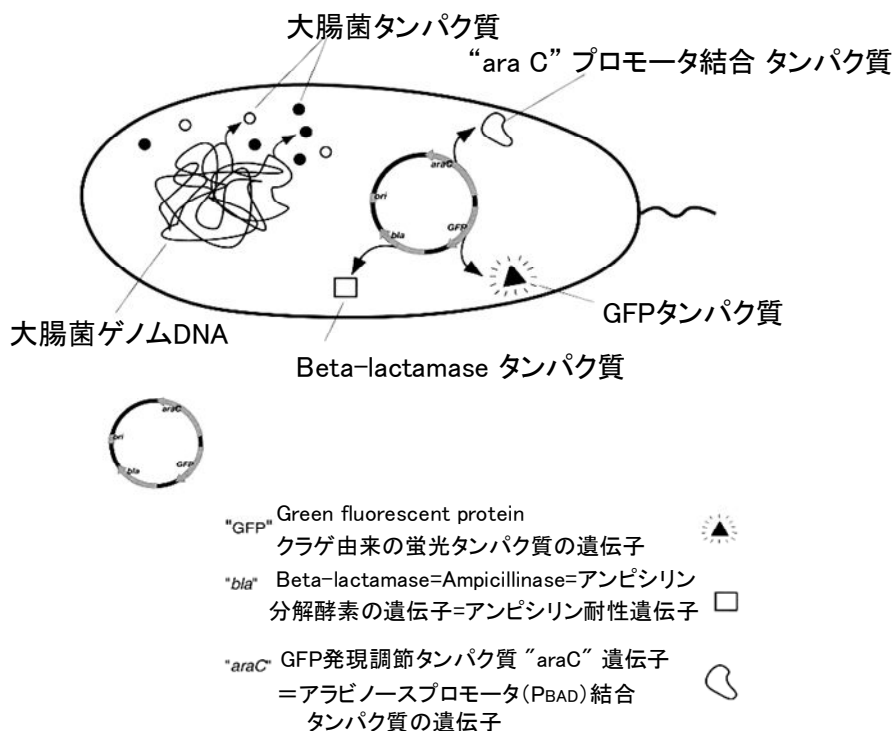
大腸菌タンパク質

"ara C" プロモータ結合 タンパク質

araC

ori

bla

GFP

GFPタンパク質

大腸菌ゲノムDNA

Beta-lactamase タンパク質

araC

ori

bla

GFP

"GFP" Green fluorescent protein
クラゲ由来の蛍光タンパク質の遺伝子

"bla" Beta-lactamase=Ampicillinase=アンピシリン分解酵素の遺伝子=アンピシリン耐性遺伝子

"araC" GFP発現調節タンパク質 "araC" 遺伝子
=アラビノースプロモータ(PBAD)結合 タンパク質の遺伝子